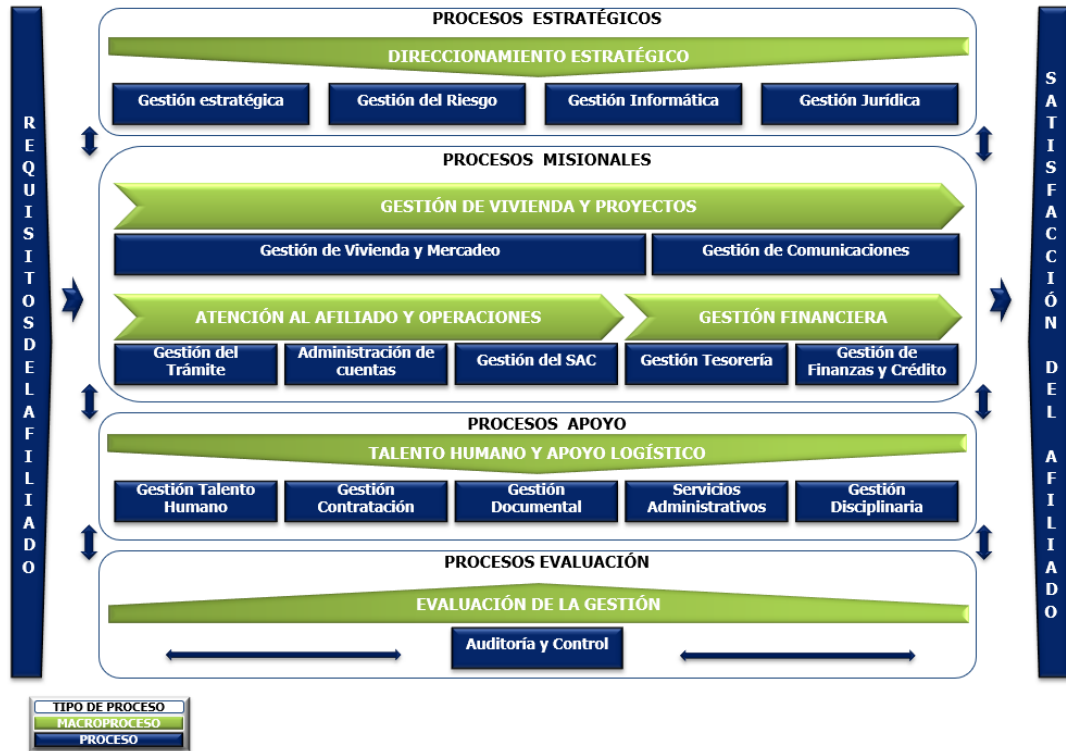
REQUISITOS DEL AFILIADO

PROCESOS ESTRATÉGICOS

DIRECCIONAMIENTO ESTRATÉGICO

Gestión estratégica
Gestión del Riesgo
Gestión Informática
Gestión Jurídica

PROCESOS MISIONALES

GESTIÓN DE VIVIENDA Y PROYECTOS

Gestión de Vivienda y Mercadeo
Gestión de Comunicaciones

ATENCIÓN AL AFILIADO Y OPERACIONES
GESTIÓN FINANCIERA

Gestión del Trámite
Administración de cuentas
Gestión del SAC
Gestión Tesorería
Gestión de Finanzas y Crédito

PROCESOS APOYO

TALENTO HUMANO Y APOYO LOGÍSTICO

Gestión Talento Humano
Gestión Contratación
Gestión Documental
Servicios Administrativos
Gestión Disciplinaria

PROCESOS EVALUACIÓN

EVALUACIÓN DE LA GESTIÓN

Auditoría y Control

SATISFACCIÓN DEL AFILIADO

TIPO DE PROCESO
MACROPROCESO
PROCESO